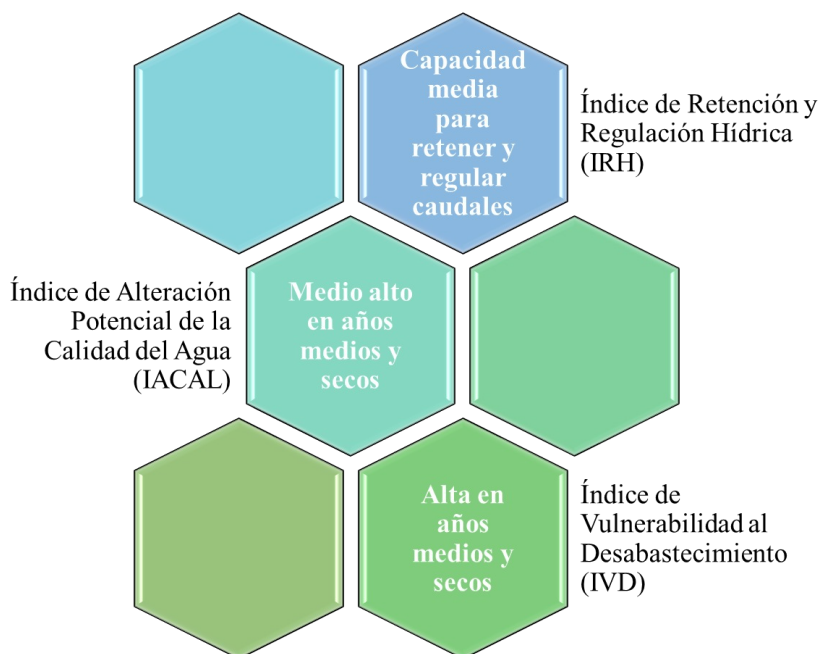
Capacidad media para retener y regular caudales

Índice de Retención y Regulación Hídrica (IRH)

Índice de Alteración Potencial de la Calidad del Agua (IACAL)

Medio alto en años medios y secos

Alta en años medios y secos

Índice de Vulnerabilidad al Desabastecimiento (IVD)